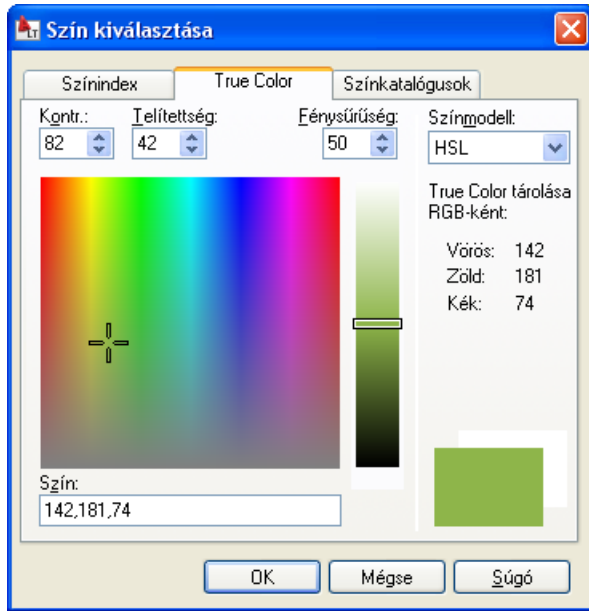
Szín kiválasztása

Színindex
True Color
Színkatalógusok

Kontr.:
82
Telítettség:
42
Fénysűrűség:
50
Színmodell:
HSL

True Color tárolása RGB-ként:

| Vörös: | 142 |
|---|---|
| Zöld: | 181 |
| Kék: | 74 |

Szín:
142,181,74

OK
Mégse
Súgó